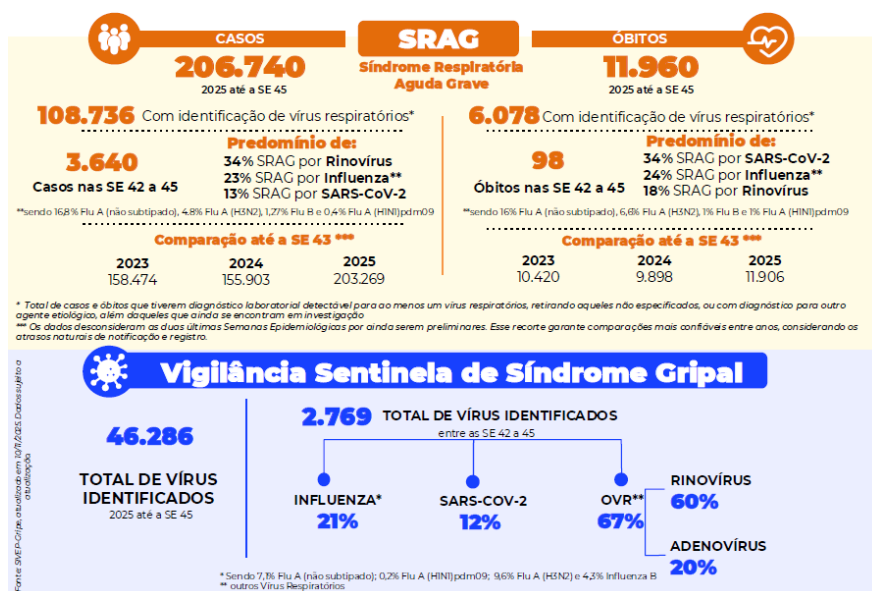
CASOS
206.740
2025 até a SE 45

SRAG
Síndrome Respiratória Aguda Grave

ÓBITOS
11.960
2025 até a SE 45

108.736 Com identificação de vírus respiratórios*

Predomínio de:
3.640
Casos nas SE 42 a 45
34% SRAG por Rinovírus
23% SRAG por Influenza**
13% SRAG por SARS-CoV-2

**sendo 16,8% Flu A (não subtipado), 4,8% Flu A (H3N2), 1,7% Flu B e 0,4% Flu A (H1N1)pdm09

Comparação até a SE 43 ***

| 2023 | 2024 | 2025 |
|---|---|---|
| 158.474 | 155.903 | 203.269 |

6.078 Com identificação de vírus respiratórios*

Predomínio de:
98
Óbitos nas SE 42 a 45
34% SRAG por SARS-CoV-2
24% SRAG por Influenza**
18% SRAG por Rinovírus

**sendo 16% Flu A (não subtipado), 6,6% Flu A (H3N2), 1% Flu B e 1% Flu A (H1N1)pdm09

Comparação até a SE 43 ***

| 2023 | 2024 | 2025 |
|---|---|---|
| 10.420 | 9.898 | 11.906 |

* Total de casos e óbitos que tiverem diagnóstico laboratorial detectável para ao menos um vírus respiratórios, retirando aqueles não especificados, ou com diagnóstico para outro agente etiológico, além daqueles que ainda se encontram em investigação
*** Os dados desconsideram as duas últimas Semanas Epidemiológicas por ainda serem preliminares. Esse recorte garante comparações mais confiáveis entre anos, considerando os atrasos naturais de notificação e registro.

Vigilância Sentinela de Síndrome Gripal

Fonte: SIVEP-Gripe, atualizado em 10/11/2025. Dados sujeitos a atualização

46.286
TOTAL DE VÍRUS IDENTIFICADOS
2025 até a SE 45

2.769 TOTAL DE VÍRUS IDENTIFICADOS
entre as SE 42 a 45

INFLUENZA*
21%

SARS-COV-2
12%

OVR**
67%

RINOVÍRUS
60%

ADENOVÍRUS
20%

* Sendo 7,1% Flu A (não subtipado); 0,2% Flu A (H1N1)pdm09; 9,6% Flu A (H3N2) e 4,3% Influenza B
** outros Vírus Respiratórios